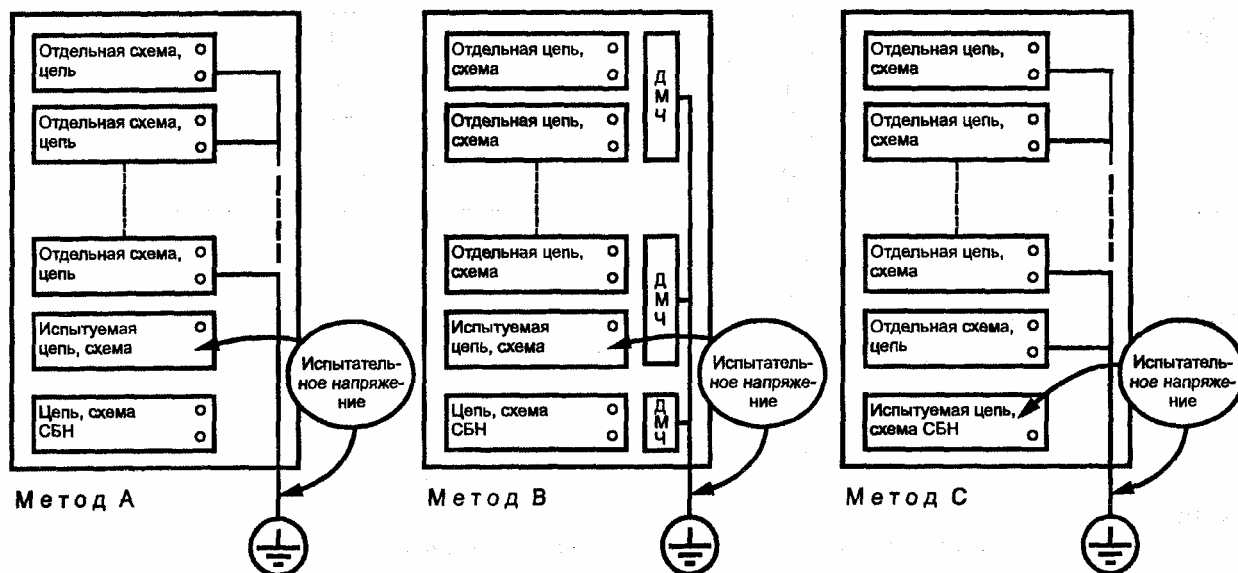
Отдельная схема, цепь

Отдельная схема, цепь

Отдельная схема, цепь

Испытуемая цепь, схема

Испытательное напряжение

Цепь, схема СБН

Метод А

Отдельная цепь, схема

Отдельная цепь, схема

ДМЧ

Отдельная цепь, схема

ДМЧ

Испытуемая цепь, схема

Испытательное напряжение

Цепь, схема СБН

ДМЧ

Метод В

Отдельная цепь, схема

Отдельная цепь, схема

Отдельная цепь, схема

Отдельная схема, цепь

Испытательное напряжение

Испытуемая цепь, схема СБН

Метод С